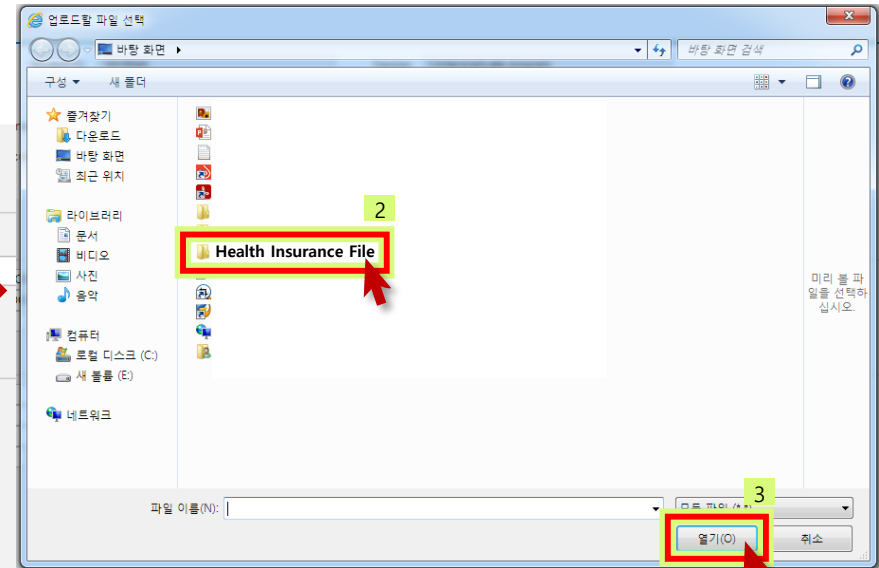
업로드할 파일 선택

바탕 화면 ▸

바탕 화면 검색

구성 ▾ 새 폴더

즐겨찾기
다운로드
바탕 화면
최근 위치

라이브러리
문서
비디오
사진
음악

컴퓨터
로컬 디스크 (C:)
새 볼륨 (E:)

네트워크

2

Health Insurance File

미리 볼 파일을 선택하십시오.

파일 이름(N):

3

모든 파일 (*.*)

열기(O)

취소